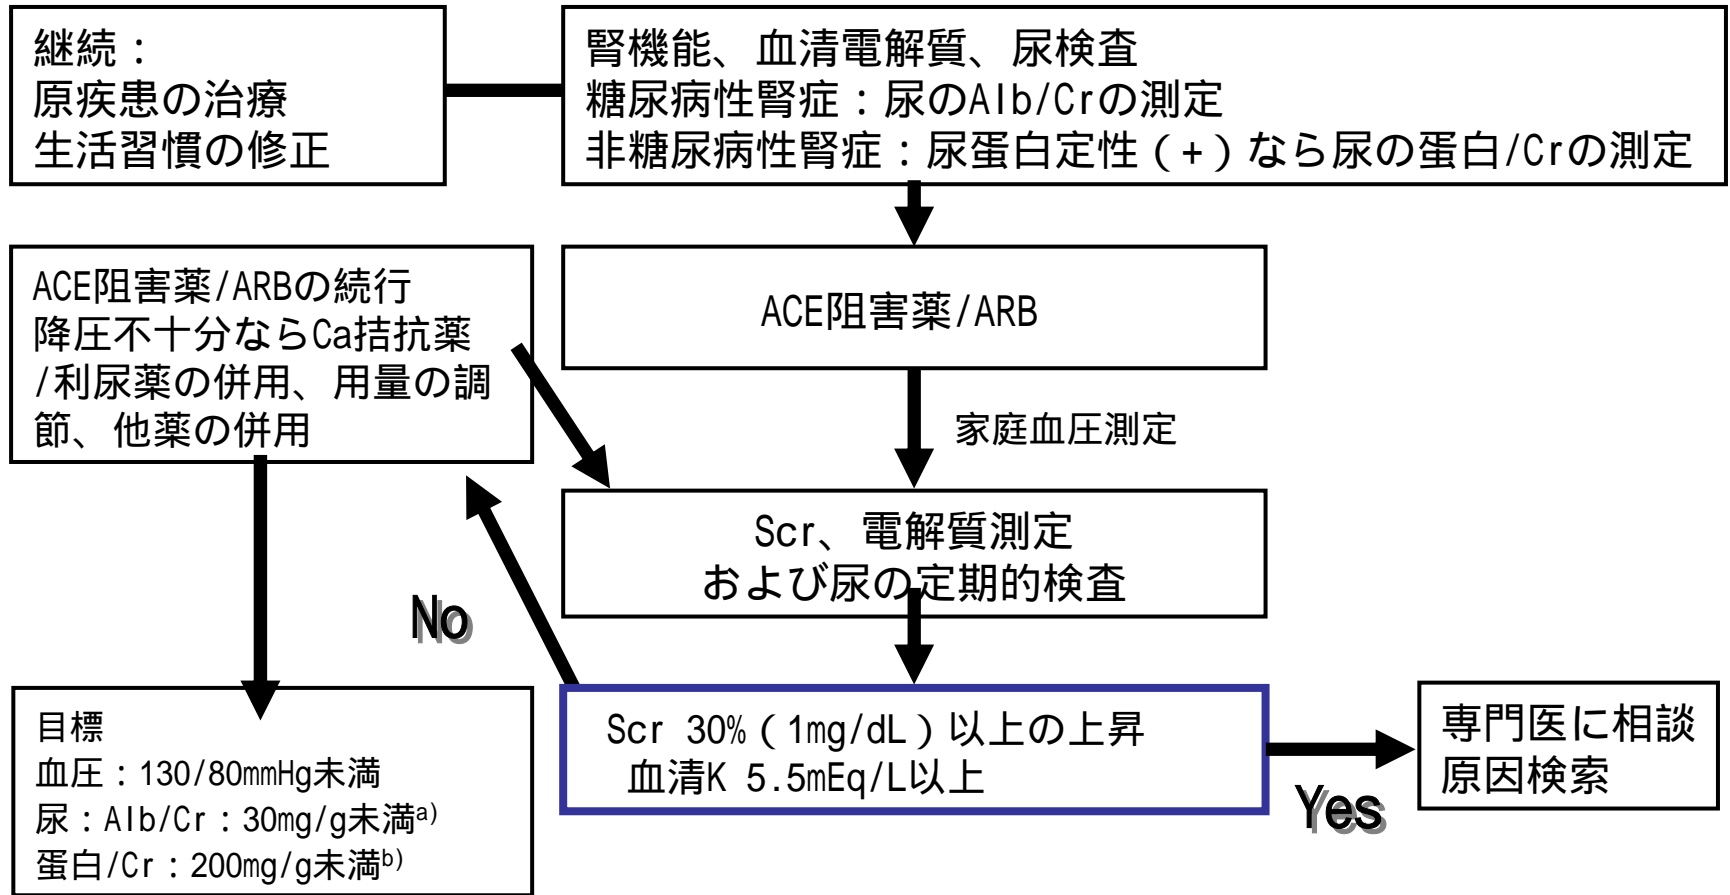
継続：
原疾患の治療
生活習慣の修正

腎機能、血清電解質、尿検査
糖尿病性腎症：尿のAlb/Crの測定
非糖尿病性腎症：尿蛋白定性（+）なら尿の蛋白/Crの測定

ACE阻害薬/ARBの続行
降圧不十分ならCa拮抗薬/利尿薬の併用、用量の調節、他薬の併用

ACE阻害薬/ARB

家庭血圧測定

Scr、電解質測定
および尿の定期的検査

No

目標
血圧：130/80mmHg未満
尿：Alb/Cr：30mg/g未満$^{a)}$
蛋白/Cr：200mg/g未満$^{b)}$

Scr 30%（1mg/dL）以上の上昇
血清K 5.5mEq/L以上

Yes

専門医に相談
原因検索